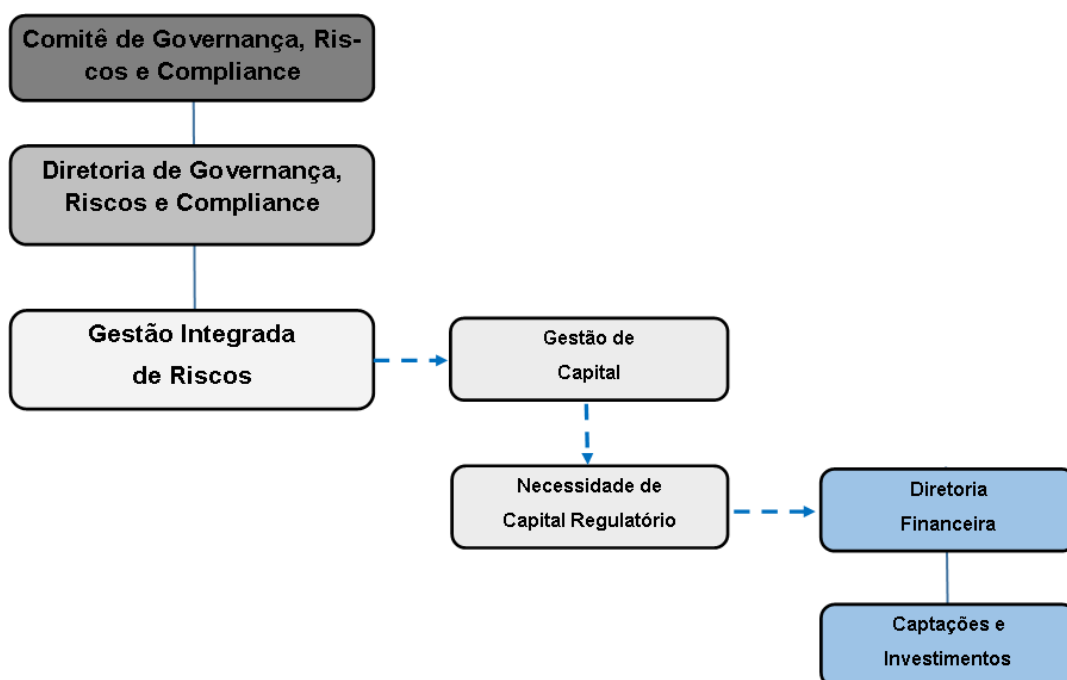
Comitê de Governança, Riscos e Compliance

Diretoria de Governança, Riscos e Compliance

Gestão Integrada de Riscos

Gestão de Capital

Necessidade de Capital Regulatório

Diretoria Financeira

Captações e Investimentos